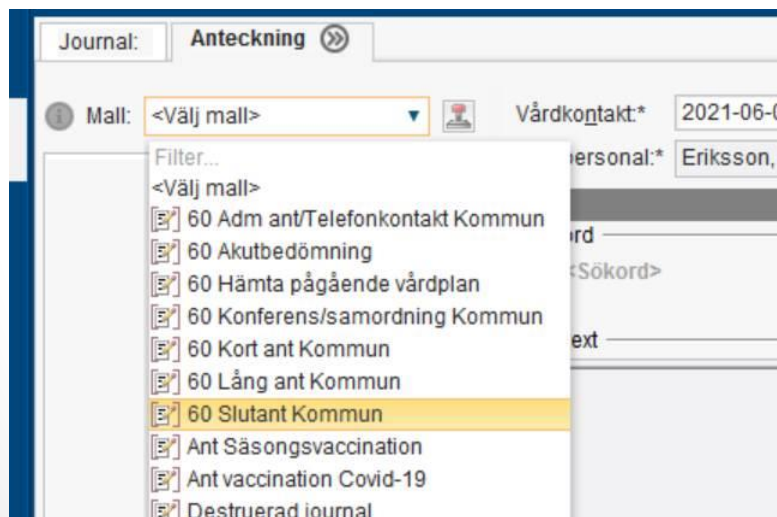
Journal: Anteckning

Mall: <Välj mall>

Vårdkontakt:* 2021-06-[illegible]

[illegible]personal:* Eriksson, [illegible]

Filter...
<Välj mall>
60 Adm ant/Telefonkontakt Kommun
60 Akutbedömning
60 Hämta pågående vårdplan
60 Konferens/samordning Kommun
60 Kort ant Kommun
60 Lång ant Kommun
60 Slutant Kommun
Ant Säsongsvaccination
Ant vaccination Covid-19
Destruerad journal

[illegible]rd
<Sökord>
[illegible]ext